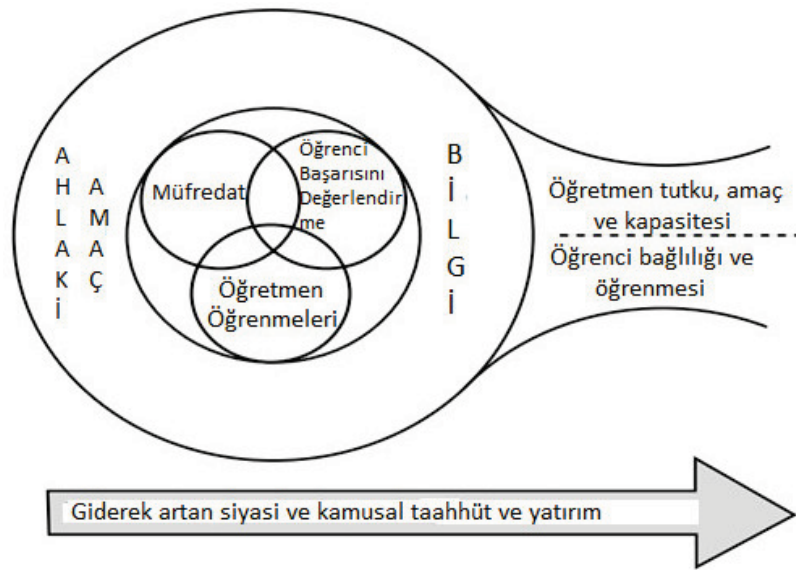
AHLAKİ

AMAÇ

Müfredat

Öğrenci Başarısını Değerlendirme

Öğretmen Öğrenmeleri

BİLGİ

Öğretmen tutku, amaç ve kapasitesi

Öğrenci bağlılığı ve öğrenmesi

Giderek artan siyasi ve kamusal taahhüt ve yatırım